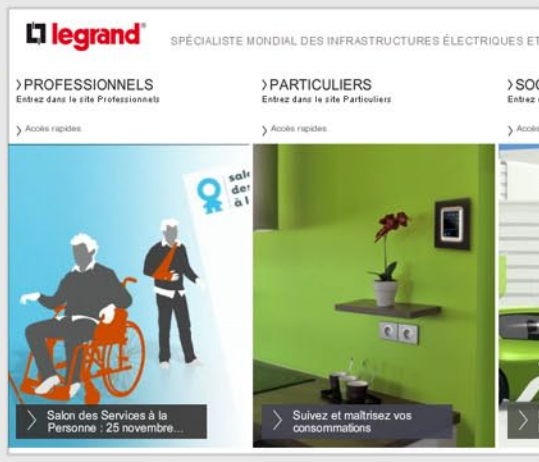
legrand®

SPÉCIALISTE MONDIAL DES INFRASTRUCTURES ÉLECTRIQUES ET

› PROFESSIONNELS
Entrez dans le site Professionnels

› Accès rapides

› PARTICULIERS
Entrez dans le site Particuliers

› Accès rapides

› SOC
Entrez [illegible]

› Accès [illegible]

salo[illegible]
des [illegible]
à l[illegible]

Salon des Services à la Personne : 25 novembre...

Suivez et maîtrisez vos consommations